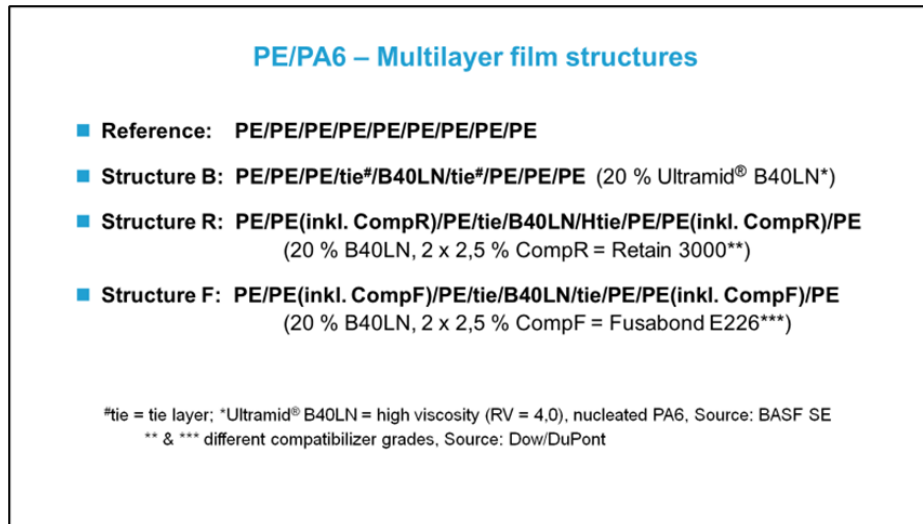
PE/PA6 – Multilayer film structures

Reference: PE/PE/PE/PE/PE/PE/PE/PE/PE

Structure B: PE/PE/PE/tie#/B40LN/tie#/PE/PE/PE (20 % Ultramid® B40LN*)

Structure R: PE/PE(inkl. CompR)/PE/tie/B40LN/Htie/PE/PE(inkl. CompR)/PE (20 % B40LN, 2 x 2,5 % CompR = Retain 3000**)

Structure F: PE/PE(inkl. CompF)/PE/tie/B40LN/tie/PE/PE(inkl. CompF)/PE (20 % B40LN, 2 x 2,5 % CompF = Fusabond E226***)

#tie = tie layer; *Ultramid® B40LN = high viscosity (RV = 4,0), nucleated PA6, Source: BASF SE
** & *** different compatibilizer grades, Source: Dow/DuPont